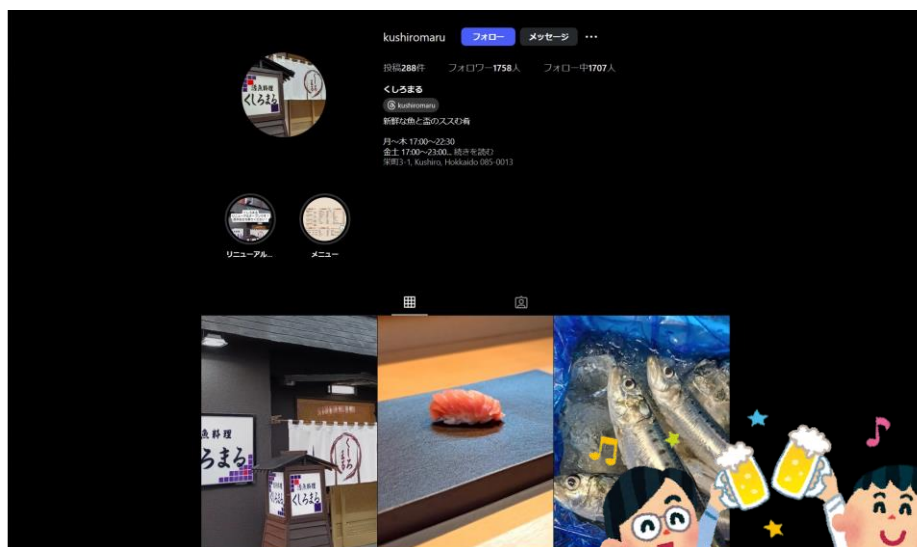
kushiromaru フォロー メッセージ ···

投稿288件 フォロワー1758人 フォロー中1707人

くしろまる

kushiromaru

新鮮な魚と酒のススむ肴

月〜木 17:00〜22:30
金土 17:00〜23:00... 続きを読む
栄町3-1, Kushiro, Hokkaido 085-0013

リニューアル... メニュー

魚料理 くしろまる

ろまる

くしろまる